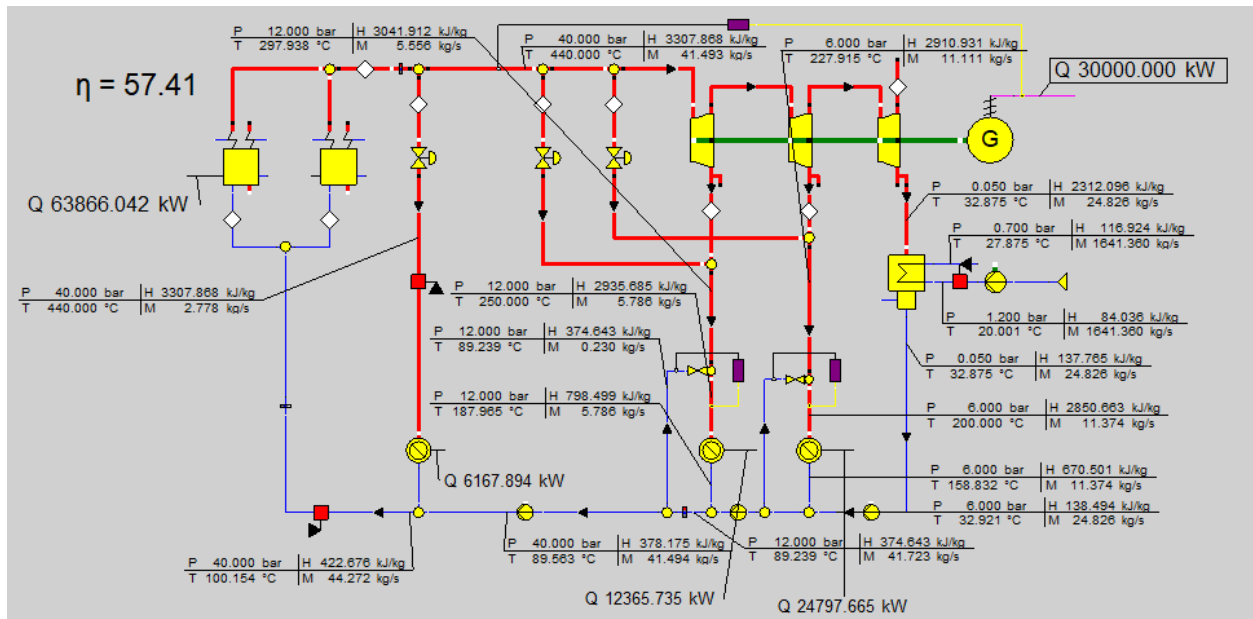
η = 57.41

| P | 12.000 bar | H | 3041.912 kJ/kg |
|---|---|---|---|
| T | 297.938 °C | M | 5.556 kg/s |

| P | 40.000 bar | H | 3307.868 kJ/kg |
|---|---|---|---|
| T | 440.000 °C | M | 41.493 kg/s |

| P | 6.000 bar | H | 2910.931 kJ/kg |
|---|---|---|---|
| T | 227.915 °C | M | 11.111 kg/s |

Q 30000.000 kW

G

Q 63866.042 kW

| P | 0.050 bar | H | 2312.096 kJ/kg |
|---|---|---|---|
| T | 32.875 °C | M | 24.826 kg/s |

| P | 0.700 bar | H | 116.924 kJ/kg |
|---|---|---|---|
| T | 27.875 °C | M | 1641.360 kg/s |

| P | 40.000 bar | H | 3307.868 kJ/kg |
|---|---|---|---|
| T | 440.000 °C | M | 2.778 kg/s |

| P | 12.000 bar | H | 2935.685 kJ/kg |
|---|---|---|---|
| T | 250.000 °C | M | 5.786 kg/s |

| P | 1.200 bar | H | 84.036 kJ/kg |
|---|---|---|---|
| T | 20.001 °C | M | 1641.360 kg/s |

| P | 12.000 bar | H | 374.643 kJ/kg |
|---|---|---|---|
| T | 89.239 °C | M | 0.230 kg/s |

| P | 0.050 bar | H | 137.765 kJ/kg |
|---|---|---|---|
| T | 32.875 °C | M | 24.826 kg/s |

| P | 12.000 bar | H | 798.499 kJ/kg |
|---|---|---|---|
| T | 187.965 °C | M | 5.786 kg/s |

| P | 6.000 bar | H | 2850.663 kJ/kg |
|---|---|---|---|
| T | 200.000 °C | M | 11.374 kg/s |

Q 6167.894 kW

| P | 6.000 bar | H | 670.501 kJ/kg |
|---|---|---|---|
| T | 158.832 °C | M | 11.374 kg/s |

| P | 6.000 bar | H | 138.494 kJ/kg |
|---|---|---|---|
| T | 32.921 °C | M | 24.826 kg/s |

| P | 40.000 bar | H | 378.175 kJ/kg |
|---|---|---|---|
| T | 89.563 °C | M | 41.494 kg/s |

| P | 12.000 bar | H | 374.643 kJ/kg |
|---|---|---|---|
| T | 89.239 °C | M | 41.723 kg/s |

| P | 40.000 bar | H | 422.676 kJ/kg |
|---|---|---|---|
| T | 100.154 °C | M | 44.272 kg/s |

Q 12365.735 kW

Q 24797.665 kW